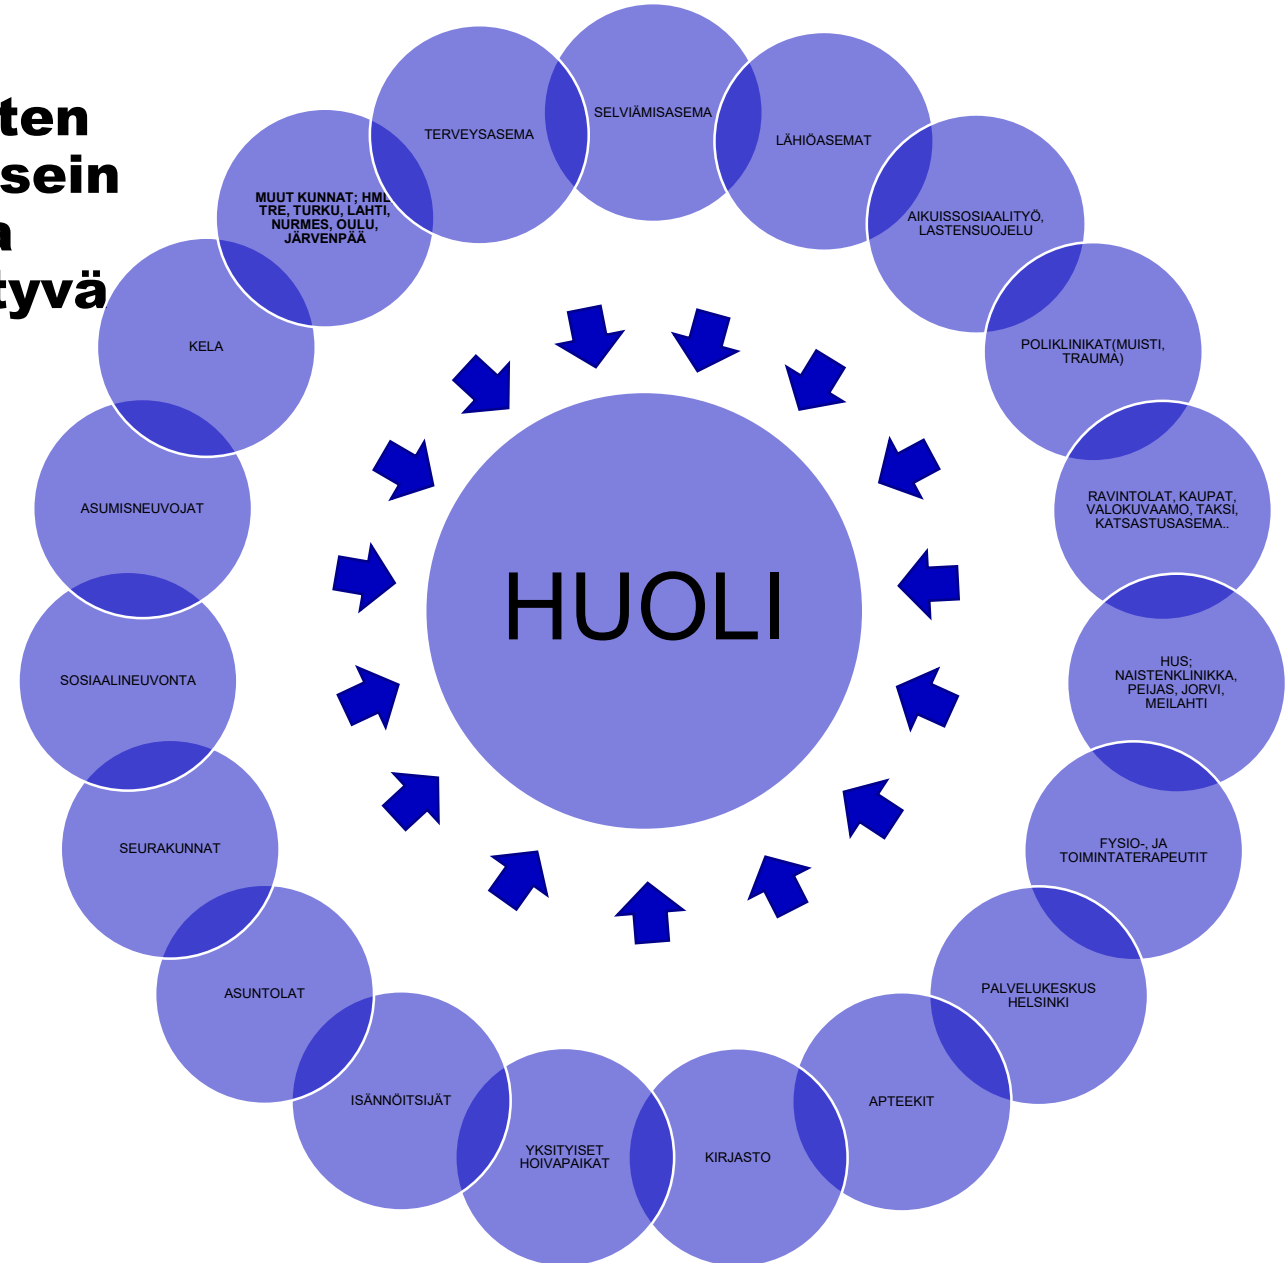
ten
sein
a
tyvä

TERVEYSASEMA

SELVIÄMISASEMA

LÄHIÖASEMAT

AIKUISSOSIAALITYÖ, LASTENSUOJELU

POLIKLINIKAT(MUISTI, TRAUMA)

RAVINTOLAT, KAUPAT, VALOKUVAAMO, TAKSI, KATSASTUSASEMA..

HUS; NAISTENKLINIKKA, PEIJAS, JORVI, MEILAHTI

FYSIO-, JA TOIMINTATERAPEUTIT

PALVELUKESKUS HELSINKI

APTEEKIT

KIRJASTO

YKSITYISET HOIVAPAIKAT

ISÄNNÖITSIJÄT

ASUNTOLAT

SEURAKUNNAT

SOSIAALINEUVONTA

ASUMISNEUVOJAT

KELA

MUUT KUNNAT; HML TRE, TURKU, LAHTI, NURMES, OULU, JÄRVENPÄÄ

HUOLI